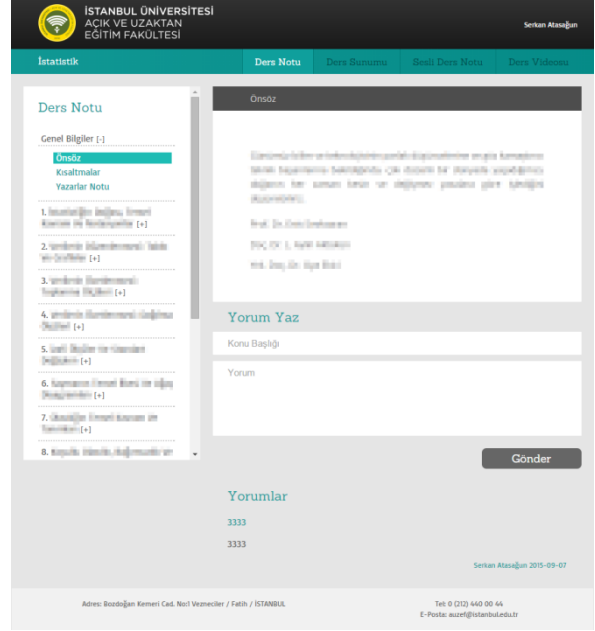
İSTANBUL ÜNİVERSİTESİ
AÇIK VE UZAKTAN
EĞİTİM FAKÜLTESİ

Serkan Atasağun

İstatistik

Ders Notu | Ders Sunumu | Sesli Ders Notu | Ders Videosu

Ders Notu

Genel Bilgiler [-]

Önsöz
Kısaltmalar
Yazarlar Notu

1. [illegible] [+]
2. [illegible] [+]
3. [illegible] [+]
4. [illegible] [+]
5. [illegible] [+]
6. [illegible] [+]
7. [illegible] [+]
8. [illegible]

Önsöz

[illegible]

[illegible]
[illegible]
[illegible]

Yorum Yaz

Konu Başlığı

Yorum

Gönder

Yorumlar

3333

3333

Serkan Atasağun 2015-09-07

Adres: Bozdoğan Kemeri Cad. No:1 Vezneciler / Fatih / İSTANBUL

Tel: 0 (212) 440 00 44
E-Posta: auzef@istanbul.edu.tr